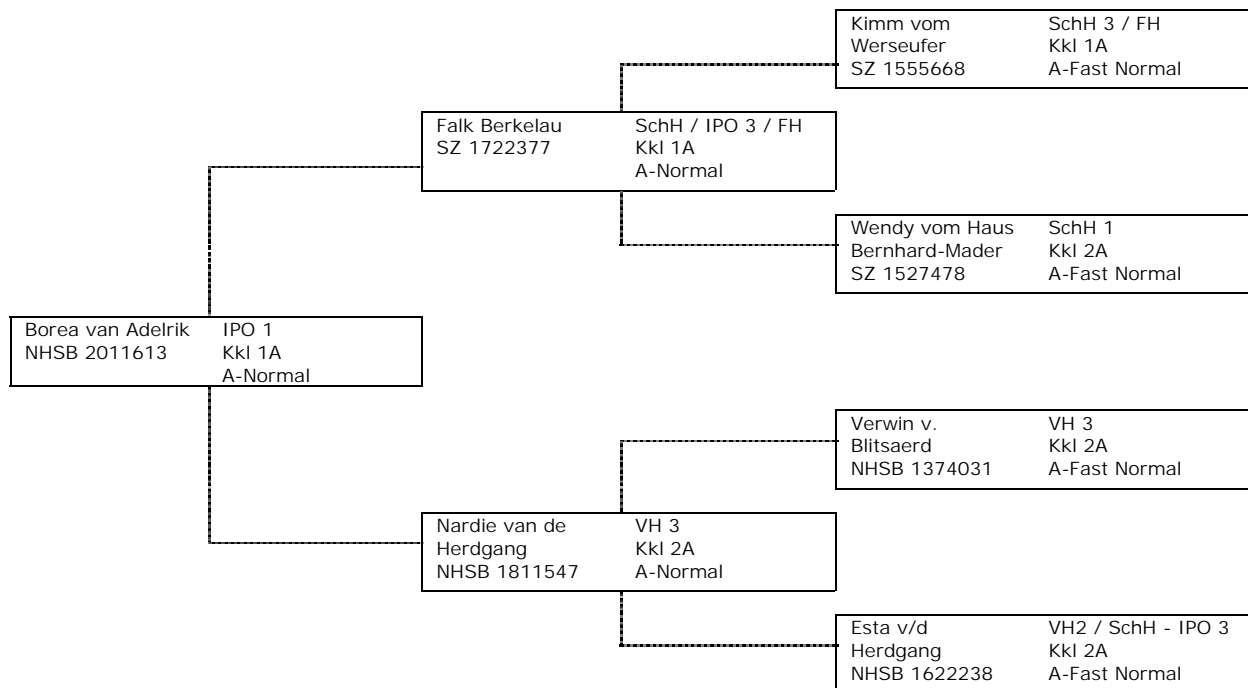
Kimm vom Werseufer SZ 1555668
SchH 3 / FH
Kkl 1A
A-Fast Normal

Falk Berkelau SZ 1722377
SchH / IPO 3 / FH
Kkl 1A
A-Normal

Wendy vom Haus Bernhard-Mader SZ 1527478
SchH 1
Kkl 2A
A-Fast Normal

Borea van Adelrik NHSB 2011613
IPO 1
Kkl 1A
A-Normal

Verwin v. Blitsaerd NHSB 1374031
VH 3
Kkl 2A
A-Fast Normal

Nardie van de Herdgang NHSB 1811547
VH 3
Kkl 2A
A-Normal

Esta v/d Herdgang NHSB 1622238
VH2 / SchH - IPO 3
Kkl 2A
A-Fast Normal